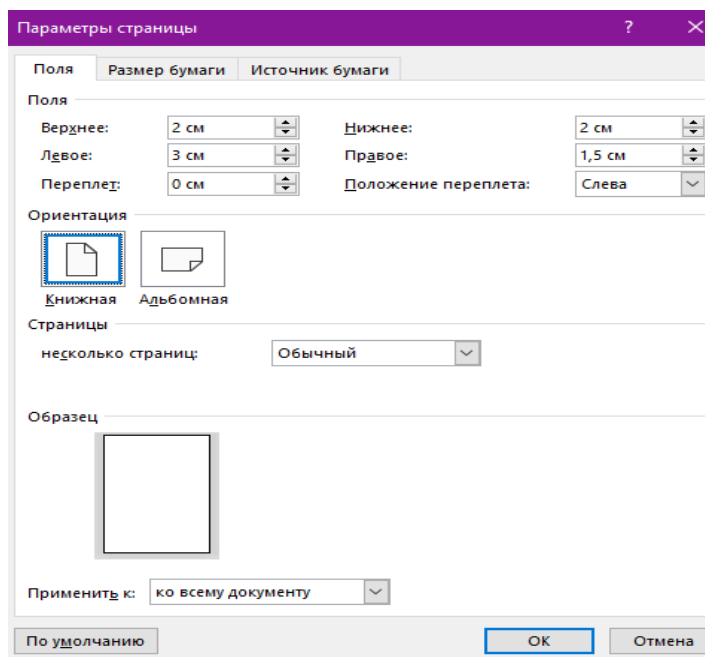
Параметры страницы ? ×

Поля | Размер бумаги | Источник бумаги

Поля

Верхнее: 2 см

Нижнее: 2 см

Левое: 3 см

Правое: 1,5 см

Переплет: 0 см

Положение переплета: Слева

Ориентация

Книжная

Альбомная

Страницы

несколько страниц: Обычный

Образец

Применить к: ко всему документу

По умолчанию

ОК

Отмена